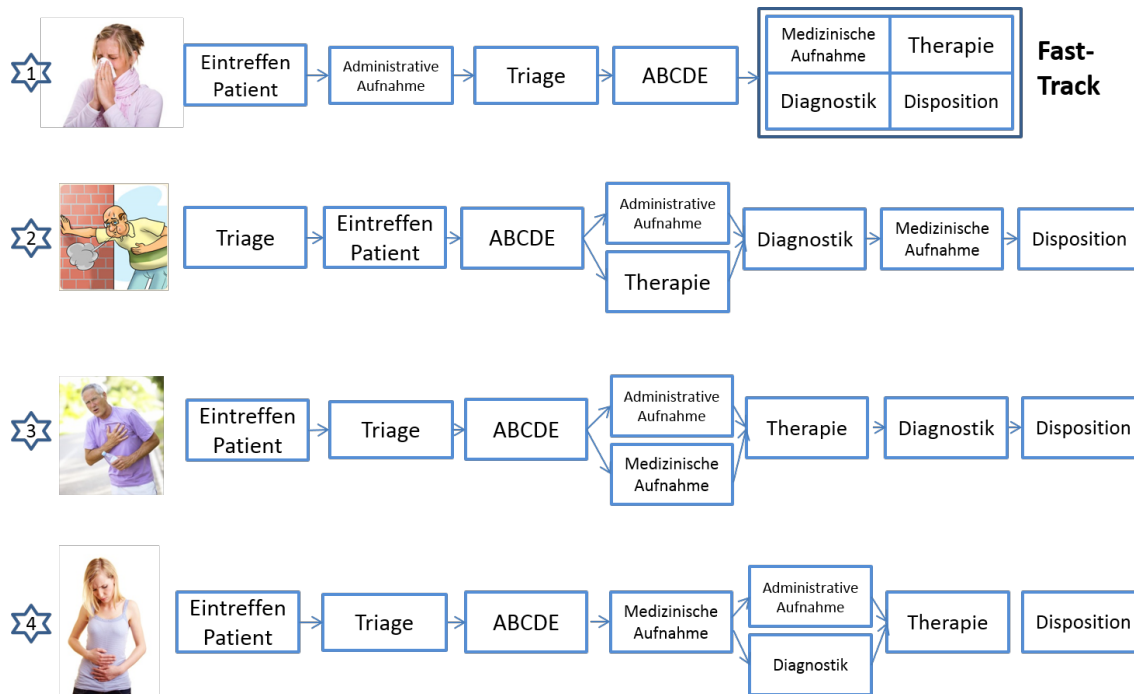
1

Eintreffen Patient

Administrative Aufnahme

Triage

ABCDE

| Medizinische Aufnahme | Therapie |
|---|---|
| Diagnostik | Disposition |

Fast-Track

2

Triage

Eintreffen Patient

ABCDE

Administrative Aufnahme

Therapie

Diagnostik

Medizinische Aufnahme

Disposition

3

Eintreffen Patient

Triage

ABCDE

Administrative Aufnahme

Medizinische Aufnahme

Therapie

Diagnostik

Disposition

4

Eintreffen Patient

Triage

ABCDE

Medizinische Aufnahme

Administrative Aufnahme

Diagnostik

Therapie

Disposition